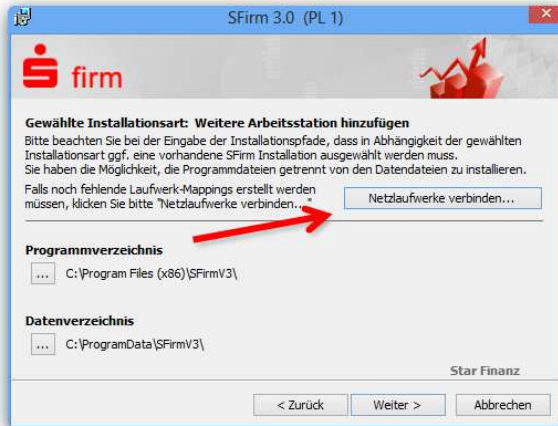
SFirm 3.0 (PL 1)

firm

Gewählte Installationsart: Weitere Arbeitsstation hinzufügen
Bitte beachten Sie bei der Eingabe der Installationspfade, dass in Abhängigkeit der gewählten Installationsart ggf. eine vorhandene SFirm Installation ausgewählt werden muss.
Sie haben die Möglichkeit, die Programmdateien getrennt von den Datendateien zu installieren.

Falls noch fehlende Laufwerk-Mappings erstellt werden müssen, klicken Sie bitte "Netzlaufwerke verbinden..."

Netzlaufwerke verbinden...

Programmverzeichnis
...
C:\Program Files (x86)\SFirmV3\

Datenverzeichnis
...
C:\ProgramData\SFirmV3\

Star Finanz

< Zurück
Weiter >
Abbrechen